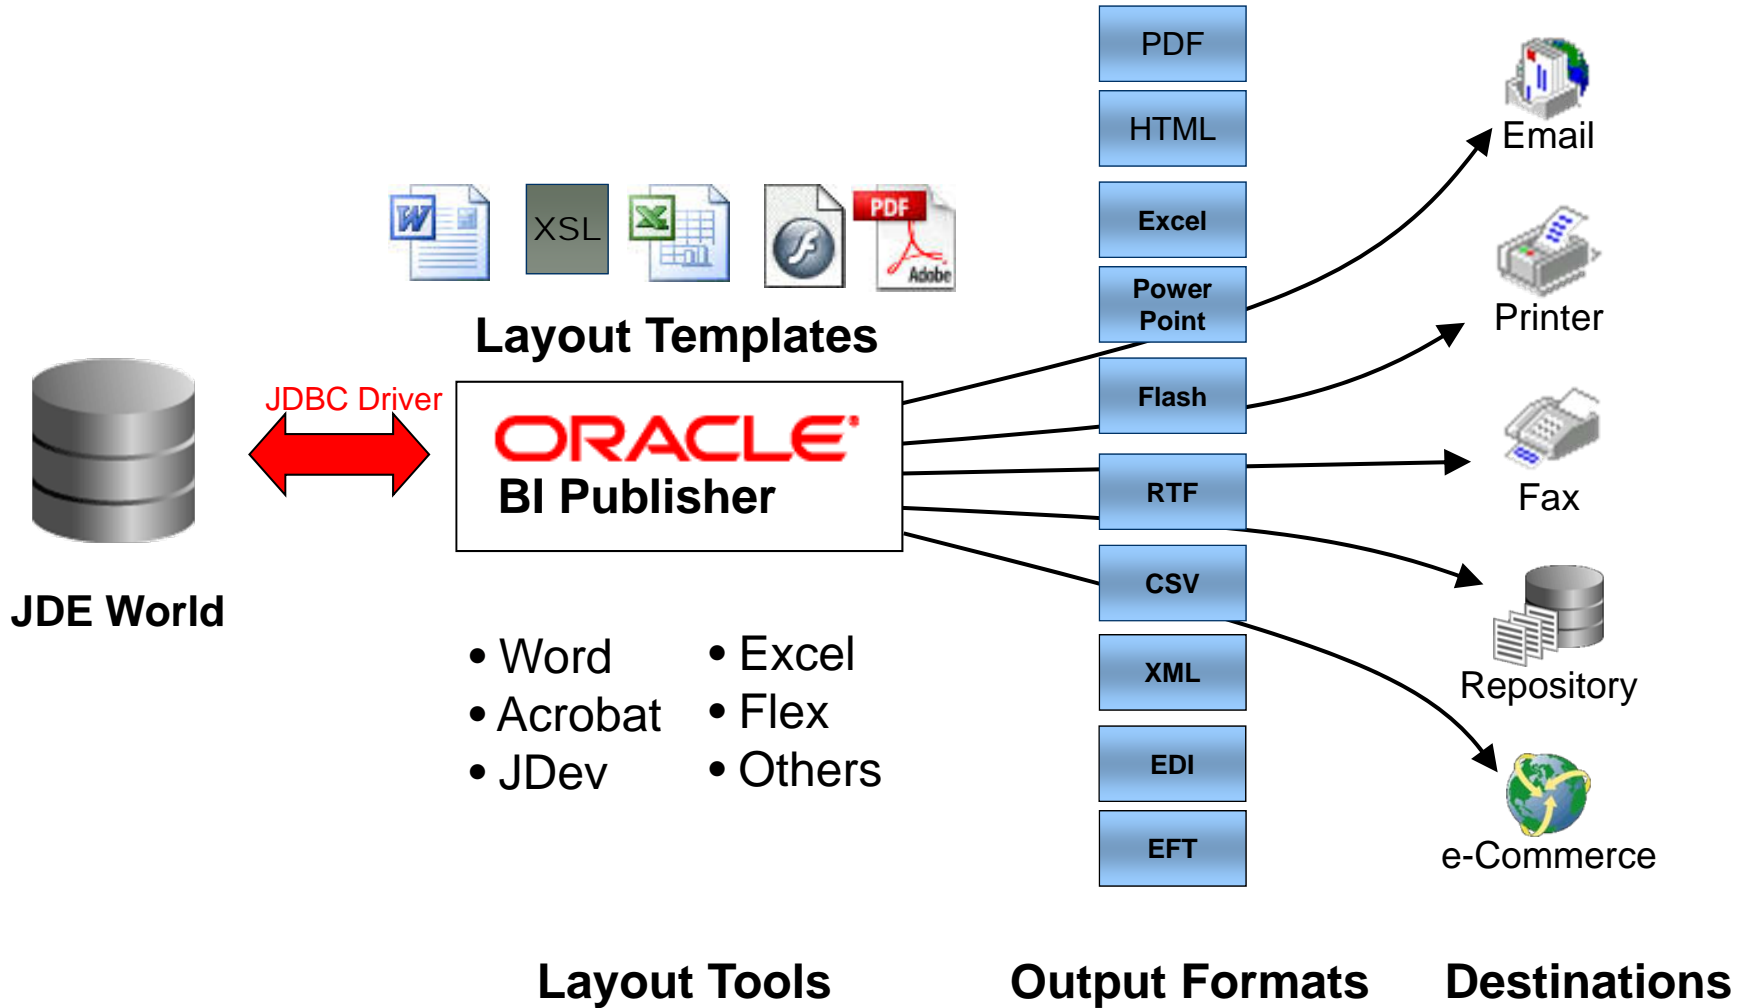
PDF
HTML
Excel
Power Point
Flash
RTF
CSV
XML
EDI
EFT

Email
Printer
Fax
Repository
e-Commerce

XSL
PDF
Adobe

Layout Templates

JDBC Driver

ORACLE
BI Publisher

JDE World

• Word
• Acrobat
• JDev

• Excel
• Flex
• Others

Layout Tools

Output Formats

Destinations